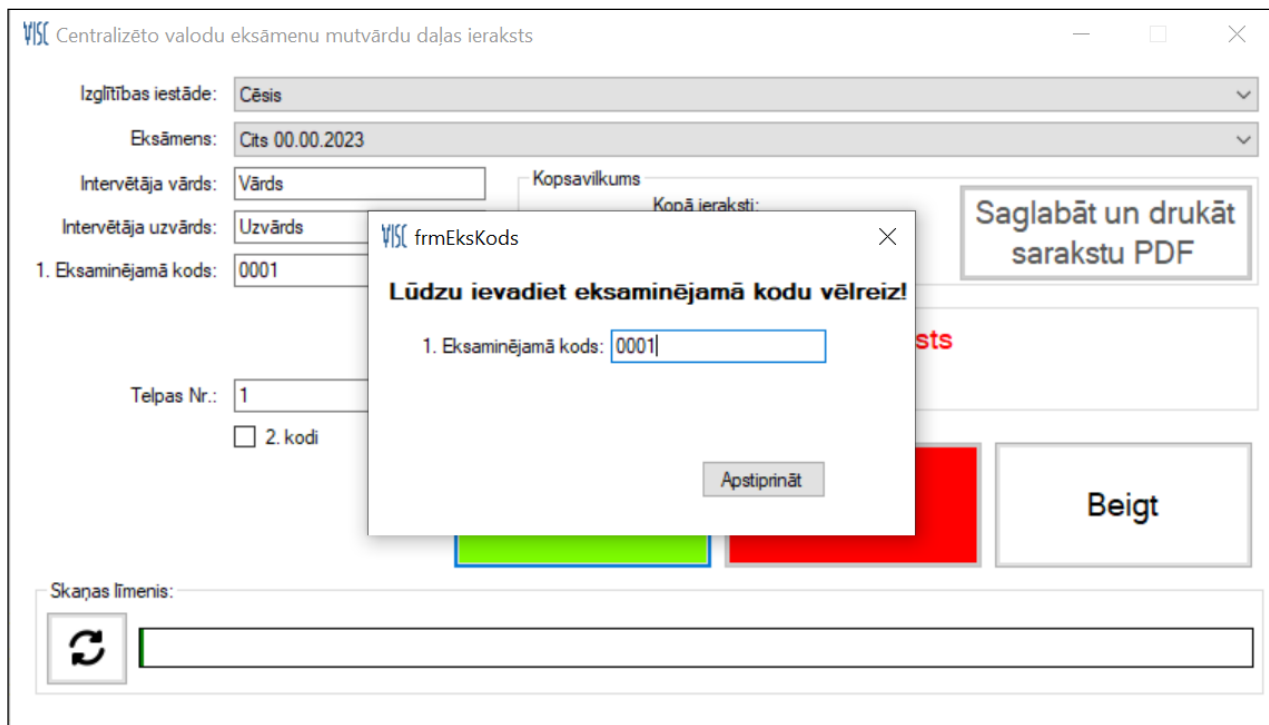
VISC Centralizēto valodu eksāmenu mutvārdu daļas ieraksts

Izglītības iestāde: Cēsis

Eksāmens: Cits 00.00.2023

Intervētāja vārds: Vārds

Intervētāja uzvārds: Uzvārds

1. Eksaminējamā kods: 0001

Kopsavilkums

Kopā ieraksti:

Saglabāt un drukāt sarakstu PDF

sts

Telpas Nr.: 1

2. kodi

Beigt

Skaņas līmenis:

VISC frmEksKods

Lūdzu ievadiet eksaminējamā kodu vēlreiz!

1. Eksaminējamā kods: 0001

Apstiprināt